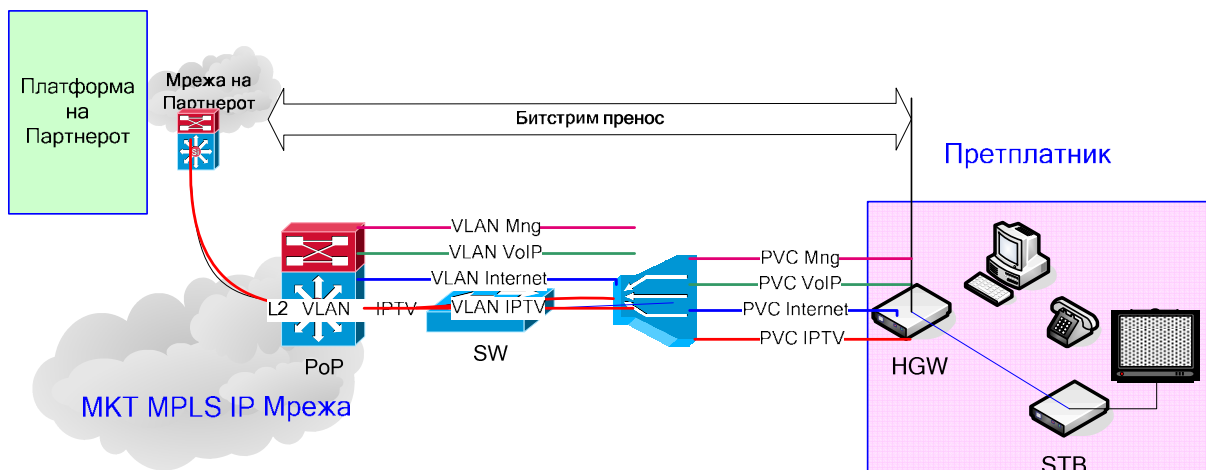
Платформа на Партнерот

Мрежа на Партнерот

Битстрим пренос

Претплатник

VLAN Mng
VLAN VoIP
VLAN Internet
L2 VLAN IPTV
VLAN IPTV

PVC Mng
PVC VoIP
PVC Internet
PVC IPTV

PoP
SW
HGW
STB

МКТ MPLS IP Мрежа